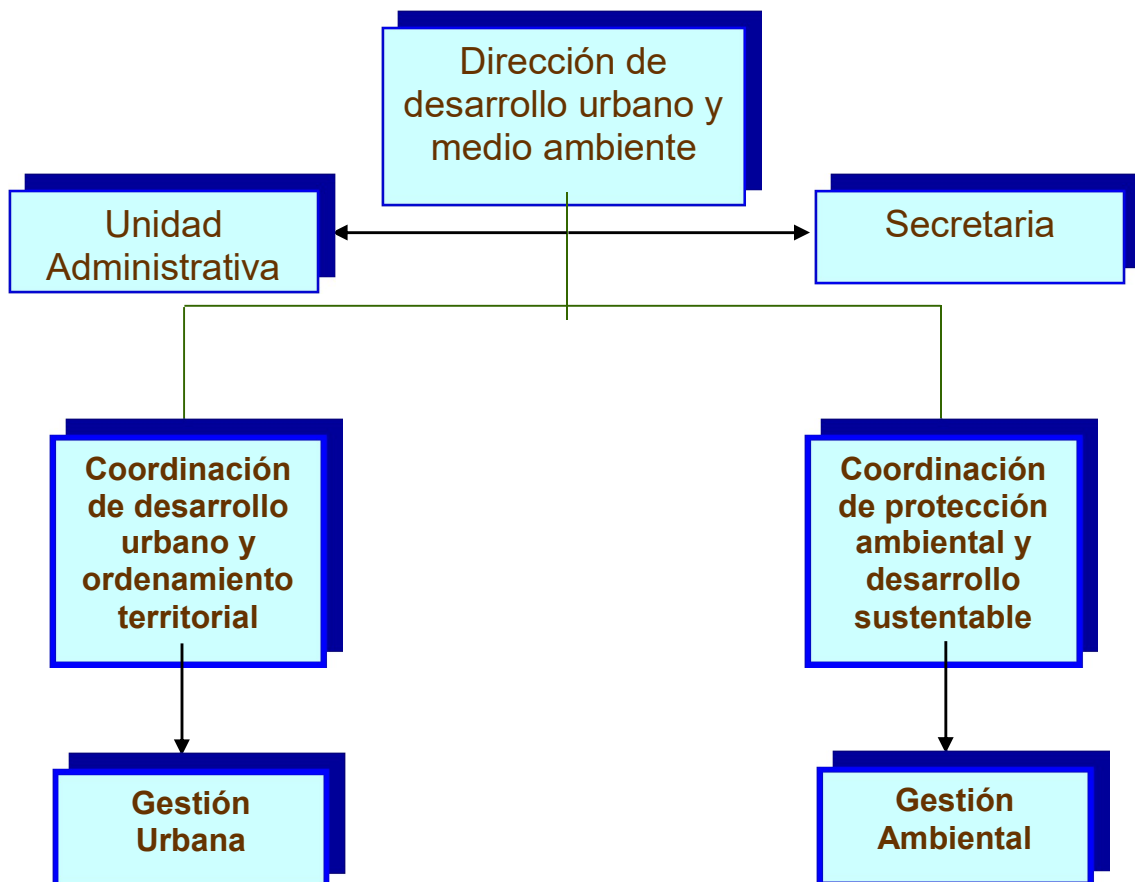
Dirección de desarrollo urbano y medio ambiente

Unidad Administrativa

Secretaria

Coordinación de desarrollo urbano y ordenamiento territorial

Coordinación de protección ambiental y desarrollo sustentable

Gestión Urbana

Gestión Ambiental